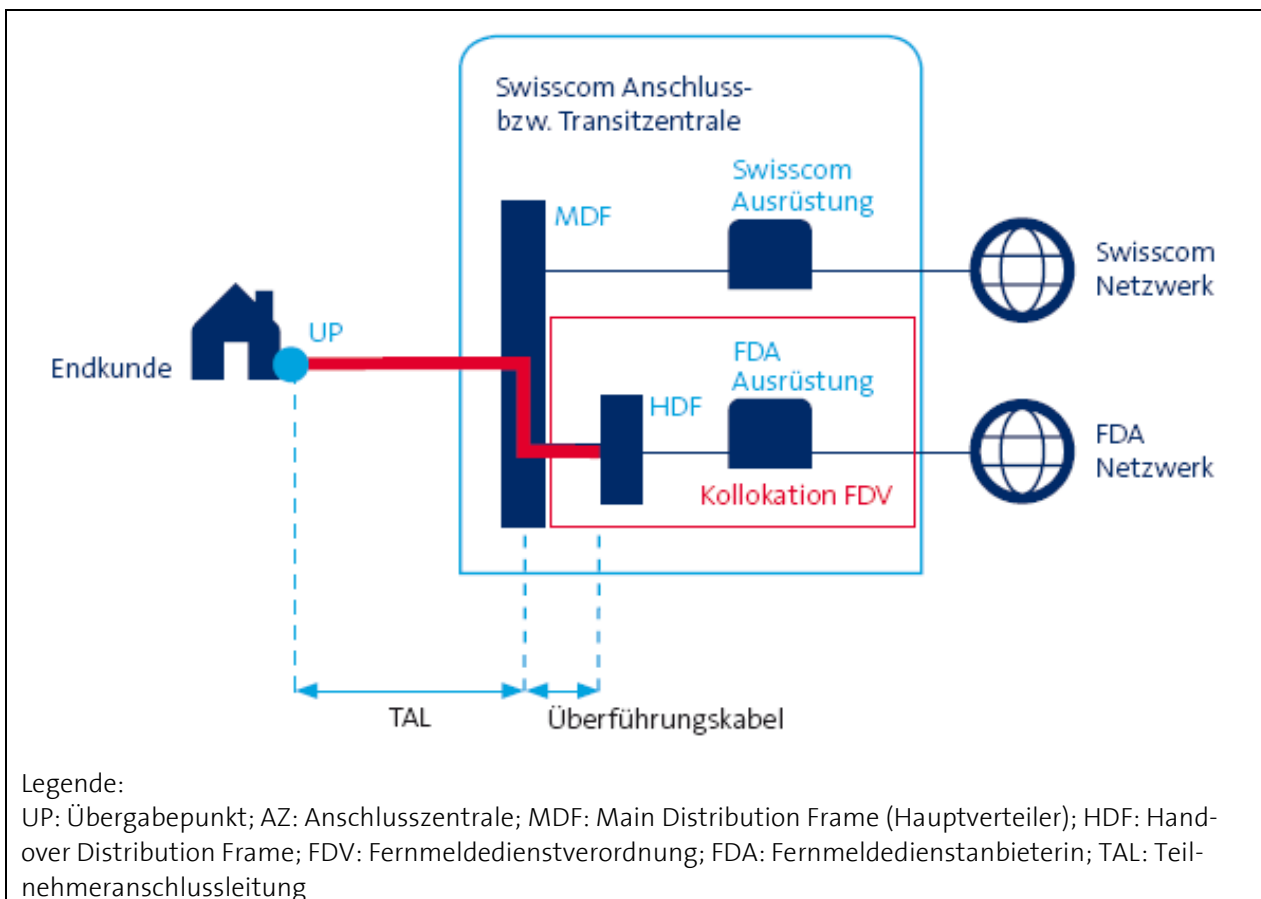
Swisscom Anschluss- bzw. Transitzentrale

Swisscom Ausrüstung

MDF

Swisscom Netzwerk

UP

Endkunde

FDA Ausrüstung

HDF

FDA Netzwerk

Kollokation FDV

TAL

Überführungskabel

Legende:
UP: Übergabepunkt; AZ: Anschlusszentrale; MDF: Main Distribution Frame (Hauptverteiler); HDF: Handover Distribution Frame; FDV: Fernmeldedienstverordnung; FDA: Fernmeldedienstanbieterin; TAL: Teilnehmeranschlussleitung